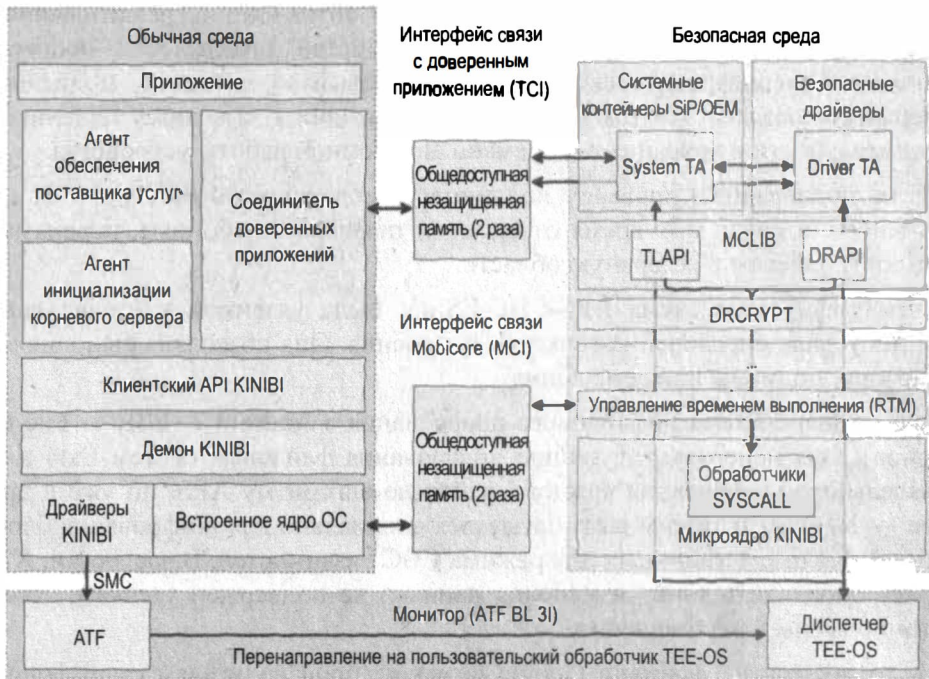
Обычная среда

Интерфейс связи с доверенным приложением (TCI)

Безопасная среда

Приложение

Агент обеспечения поставщика услуг

Соединитель доверенных приложений

Агент инициализации корневого сервера

Общедоступная незащищенная память (2 раза)

Системные контейнеры SiP/OEM

Безопасные драйверы

System TA

Driver TA

MCLIB

TLAPI

DRAPI

DRCRYPT

Интерфейс связи Mobicore (MCI)

Клиентский API KINIBI

Демон KINIBI

Общедоступная незащищенная память (2 раза)

Управление временем выполнения (RTM)

Обработчики SYSCALL

Драйверы KINIBI

Встроенное ядро ОС

Микроядро KINIBI

SMC

ATF

Монитор (ATF BL 3I)

Диспетчер TEE-OS

Перенаправление на пользовательский обработчик TEE-OS